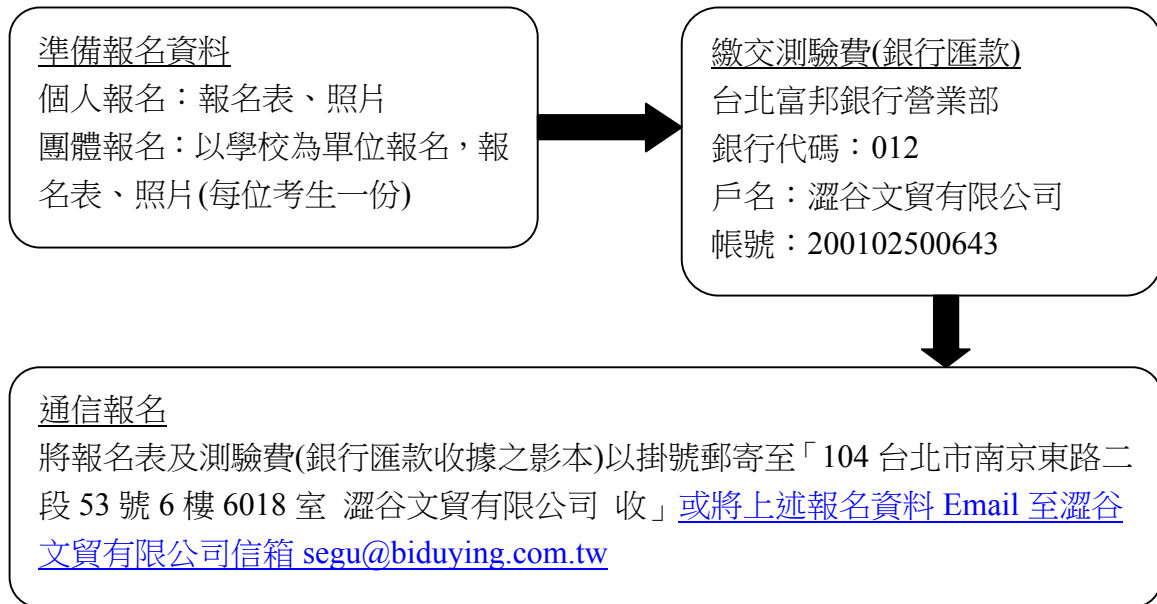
準備報名資料
個人報名：報名表、照片
團體報名：以學校為單位報名，報名表、照片(每位考生一份)

繳交測驗費(銀行匯款)
台北富邦銀行營業部
銀行代碼：012
戶名：澀谷文貿有限公司
帳號：200102500643

通信報名
將報名表及測驗費(銀行匯款收據之影本)以掛號郵寄至「104 台北市南京東路二段 53 號 6 樓 6018 室 澀谷文貿有限公司 收」或將上述報名資料 Email 至澀谷文貿有限公司信箱 segu@biduying.com.tw